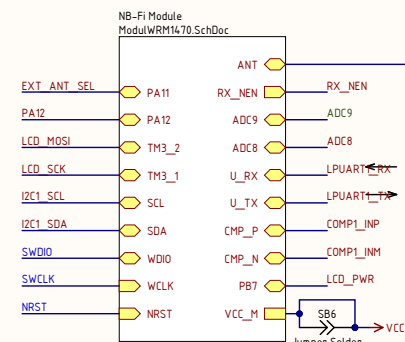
NB-Fi Module
ModulWRM1470.SchDoc

ANT
EXT_ANT_SEL PA11
RX_NEN RX_NEN
PA12 PA12
ADC9 ADC9
LCD_MOSI TM3_2
ADC8 ADC8
LCD_SCK TM3_1
U_RX LPUART1_RX
I2C1_SCL SCL
U_TX LPUART1_TX
I2C1_SDA SDA
CMP_P COMP1_INP
SWDIO WDIO
CMP_N COMP1_INM
SWCLK WCLK
PB7 LCD_PWR
NRST NRST
VCC_M
SB6
VCC
Jumper Solder